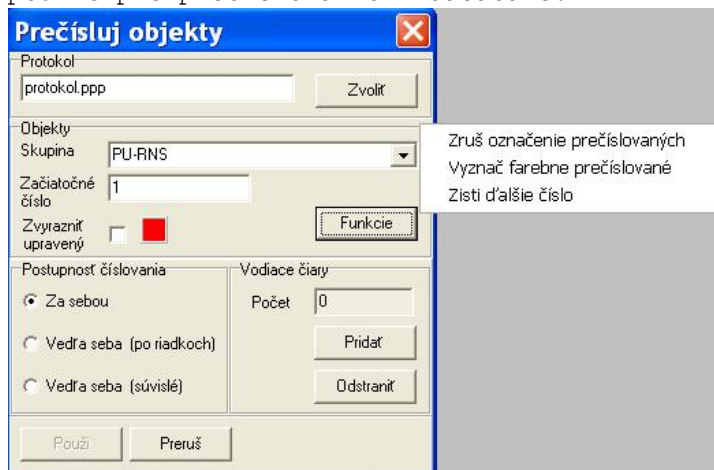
Prečísluj objekty

Protokol
protokol.ppp
Zvoliť

Objekty
Skupina
PU-RNS
Začiatočné číslo
1
Zvýrazniť upravený
Funkcie

Zruš označenie prečíslovaných
Vyznač farebne prečíslované
Zisti ďalšie číslo

Postupnosť číslovania
Za sebou
Vedľa seba (po riadkoch)
Vedľa seba (súvislé)

Vodiace čiary
Počet
0
Pridať
Odstrániť

Použi
Preruš